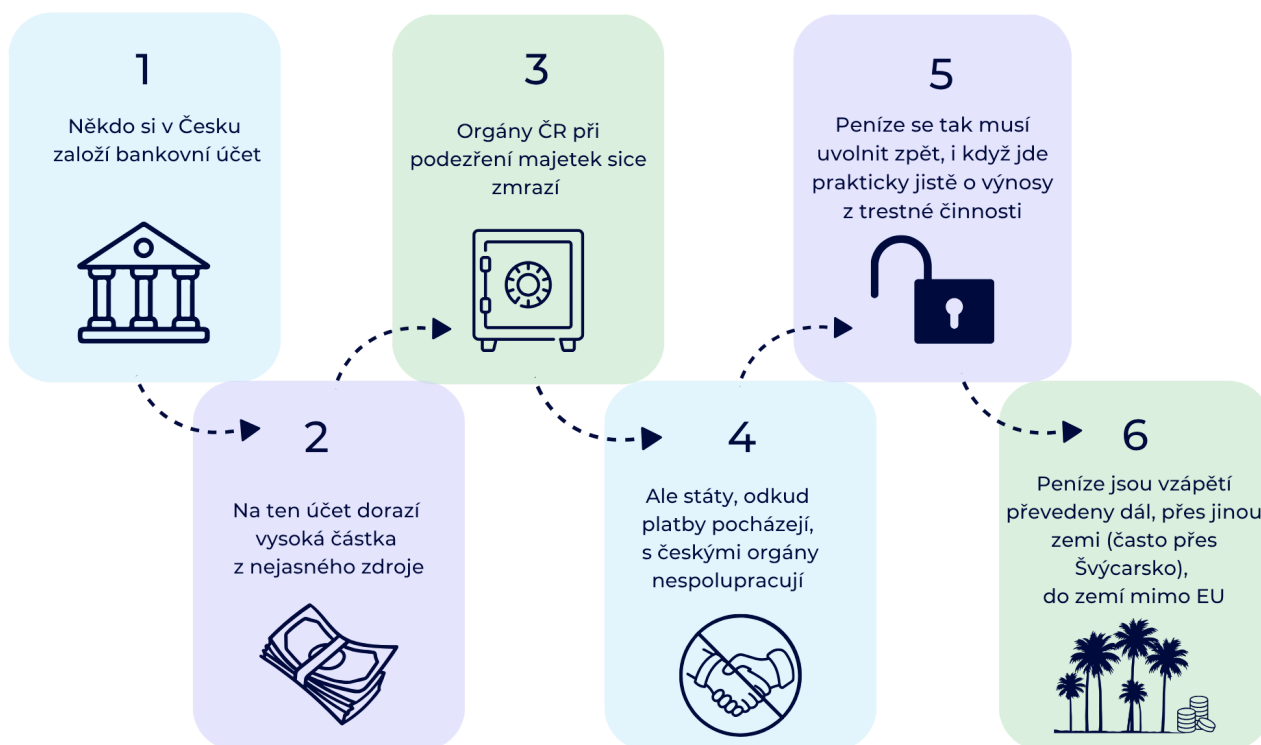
1

Někdo si v Česku založí bankovní účet

2

Na ten účet dorazí vysoká částka z nejasného zdroje

3

Orgány ČR při podezření majetek sice zmrazí

4

Ale státy, odkud platby pocházejí, s českými orgány nespolupracují

5

Peníze se tak musí uvolnit zpět, i když jde prakticky jistě o výnosy z trestné činnosti

6

Peníze jsou vzápětí převedeny dál, přes jinou zemi (často přes Švýcarsko), do zemí mimo EU